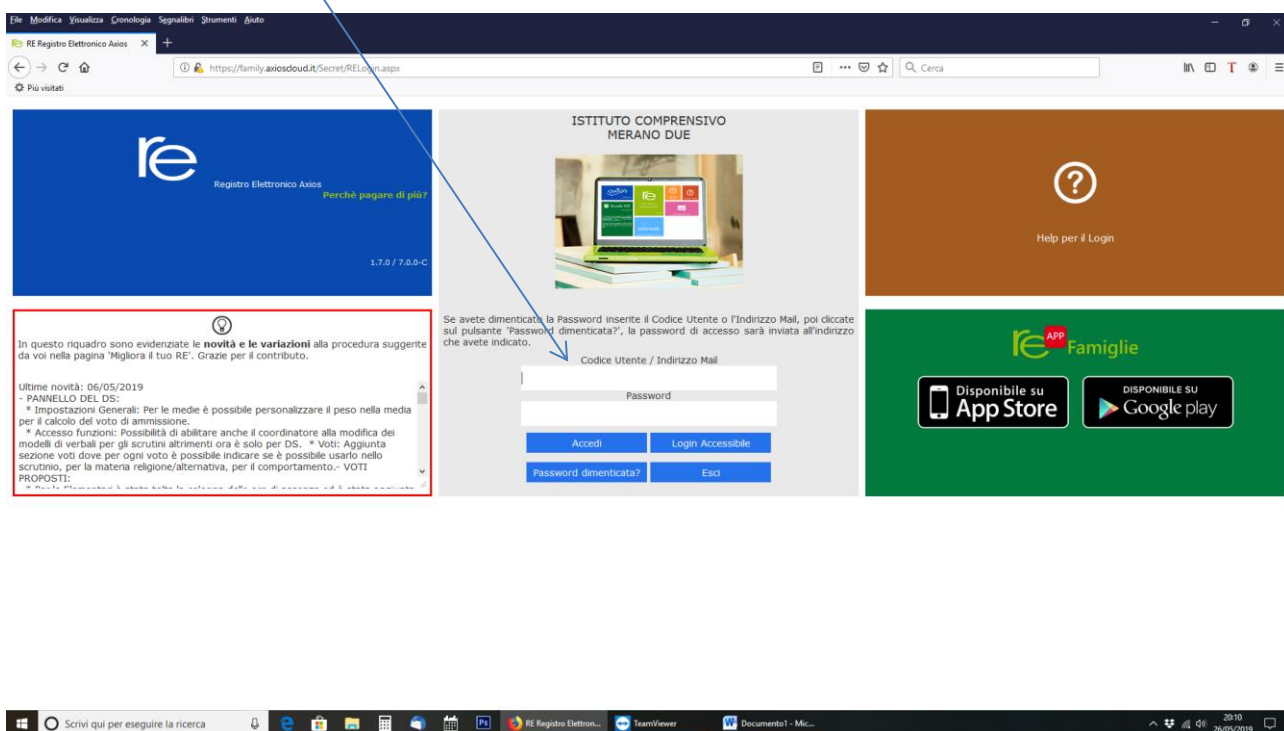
File Modifica Visualizza Cronologia Segnalibri Strumenti Aiuto

RE Registro Elettronico Axios ×

https://family.axioscloud.it/Secret/RELogin.aspx

Cerca

Più visitati

re

Registro Elettronico Axios

Perchè pagare di più?

1.7.0 / 7.0.0-C

ISTITUTO COMPRENSIVO
MERANO DUE

?

Help per il Login

In questo riquadro sono evidenziate le **novità e le variazioni** alla procedura suggerite da voi nella pagina 'Migliora il tuo RE'. Grazie per il contributo.

Ultime novità: 06/05/2019
- PANNELLO DEL DS:
* Impostazioni Generali: Per le medie è possibile personalizzare il peso nella media per il calcolo del voto di ammissione.
* Accesso funzioni: Possibilità di abilitare anche il coordinatore alla modifica dei modelli di verbali per gli scrutini altrimenti ora è solo per DS. * Voti: Aggiunta sezione voti dove per ogni voto è possibile indicare se è possibile usarlo nello scrutinio, per la materia religione/alternativa, per il comportamento.- VOTI PROPOSTI:
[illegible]

Se avete dimenticato la Password inserite il Codice Utente o l'Indirizzo Mail, poi cliccate sul pulsante 'Password dimenticata?', la password di accesso sarà inviata all'indirizzo che avete indicato.

Codice Utente / Indirizzo Mail

Password

Accedi

Login Accessibile

Password dimenticata?

Esci

re APP Famiglie

Disponibile su
App Store

DISPONIBILE SU
Google play

Scrivi qui per eseguire la ricerca

RE Registro Elettron...

TeamViewer

Documento1 - Mic...

20:10
26/05/2019